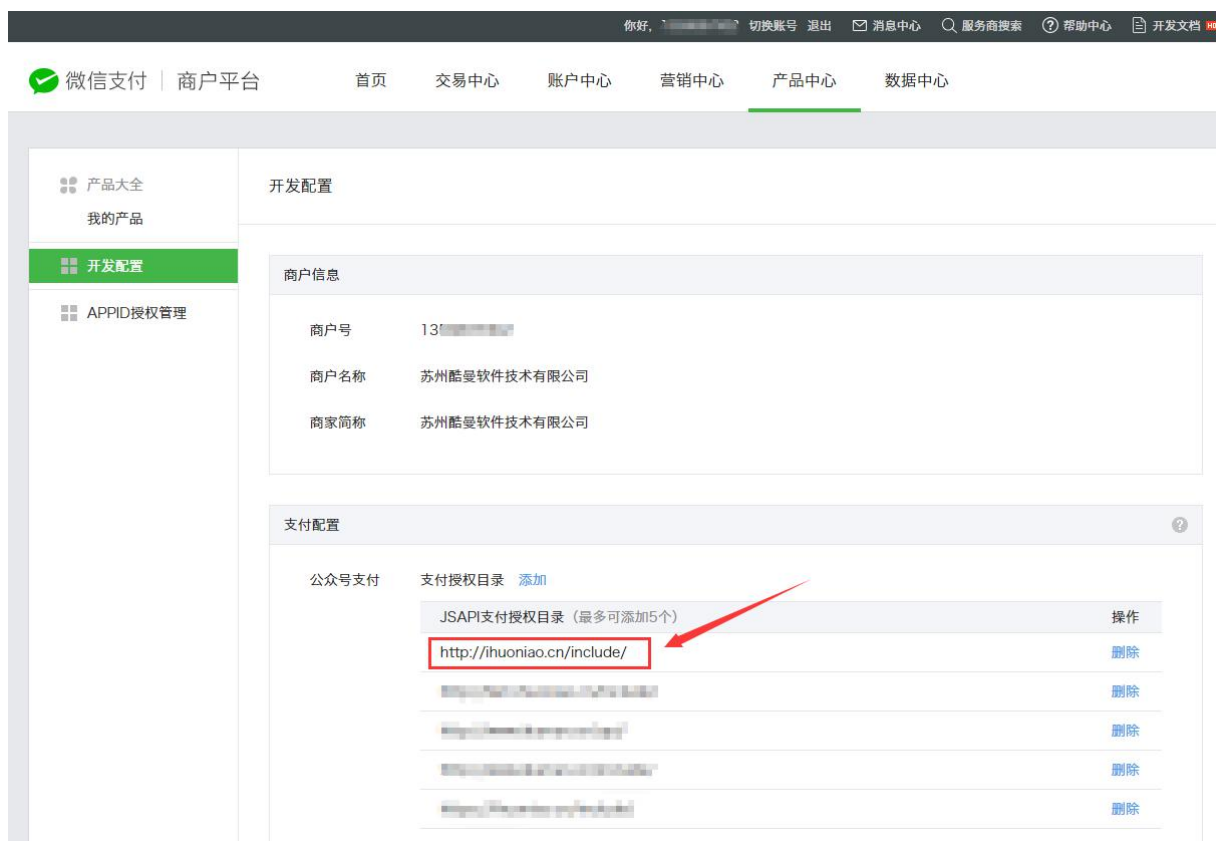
你好，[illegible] 切换账号 退出 消息中心 服务商搜索 帮助中心 开发文档

微信支付 | 商户平台 首页 交易中心 账户中心 营销中心 产品中心 数据中心

产品大全
我的产品
开发配置
APPID授权管理

开发配置

商户信息

商户号 13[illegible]

商户名称 苏州酷曼软件技术有限公司

商家简称 苏州酷曼软件技术有限公司

支付配置

公众号支付 支付授权目录 添加

| JSAPI支付授权目录（最多可添加5个） | 操作 |
|---|---|
| http://ihuoniao.cn/include/ | 删除 |
| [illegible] | 删除 |
| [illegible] | 删除 |
| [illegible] | 删除 |
| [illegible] | 删除 |